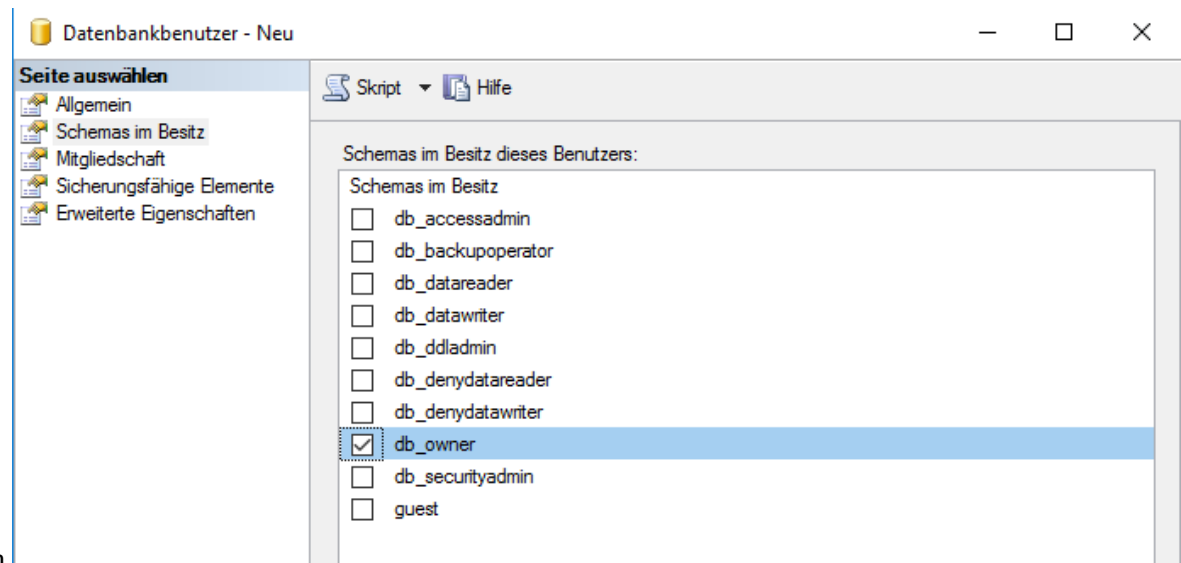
Datenbankbenutzer - Neu

Seite auswählen
Allgemein
Schemas im Besitz
Mitgliedschaft
Sicherungsfähige Elemente
Erweiterte Eigenschaften

Skript Hilfe

Schemas im Besitz dieses Benutzers:

| Schemas im Besitz |
|---|
| ☐ db_accessadmin |
| ☐ db_backupoperator |
| ☐ db_datareader |
| ☐ db_datawriter |
| ☐ db_ddladmin |
| ☐ db_denydatareader |
| ☐ db_denydatawriter |
| ☑ db_owner |
| ☐ db_securityadmin |
| ☐ guest |